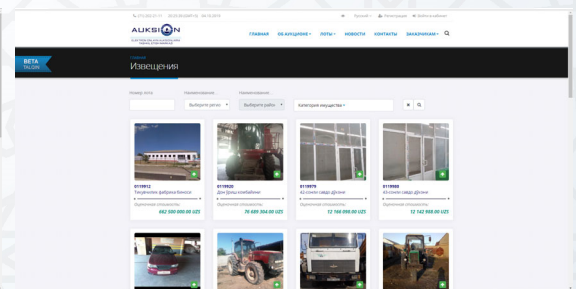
(71) 202-31-11 (8:30-18:00) 10 - 04.10.2019

Русский Регистрация Войти в кабинет

AUKSION

ГЛАВНАЯ ОБ АУКЦИОНЕ ЛОТЫ НОВОСТИ КОНТАКТЫ ЗАКАЗЧИКАМ

BETA TALQIN

Главная

Извещения

Номер лота

Наименование

Наименование

Выберите регион

Выберите район

Категория имущества

0119912
Тасделиков фабрика бинола

Оценочная стоимость:
662 000 000.00 UZS

0119920
Дон (ёпш) комбайнинг

Оценочная стоимость:
70 689 304.00 UZS

0119979
43-сонли савдо дўкони

Оценочная стоимость:
12 168 998.00 UZS

0119980
43-сонли савдо дўкони

Оценочная стоимость:
12 142 998.00 UZS